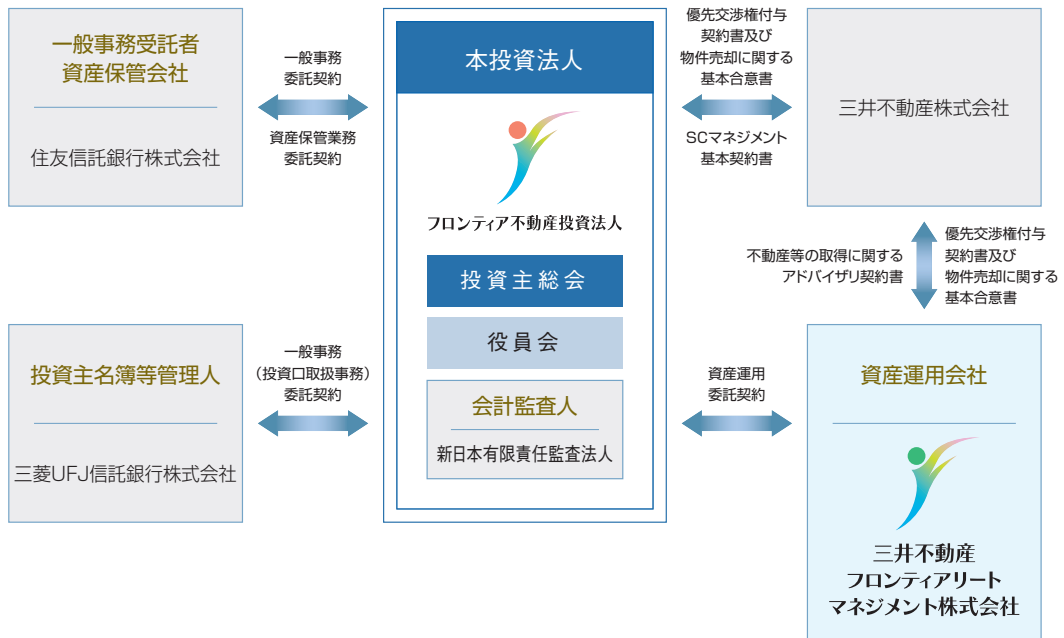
一般事務受託者
資産保管会社

住友信託銀行株式会社

一般事務
委託契約

資産保管業務
委託契約

本投資法人

フロンティア不動産投資法人

投資主総会

役員会

会計監査人

新日本有限責任監査法人

優先交渉権付与
契約書及び
物件売却に関する
基本合意書

SCマネジメント
基本契約書

三井不動産株式会社

不動産等の取得に関する
アドバイザリ契約書

優先交渉権付与
契約書及び
物件売却に関する
基本合意書

投資主名簿等管理人

三菱UFJ信託銀行株式会社

一般事務
（投資口取扱事務）
委託契約

資産運用
委託契約

資産運用会社

三井不動産
フロンティアリート
マネジメント株式会社